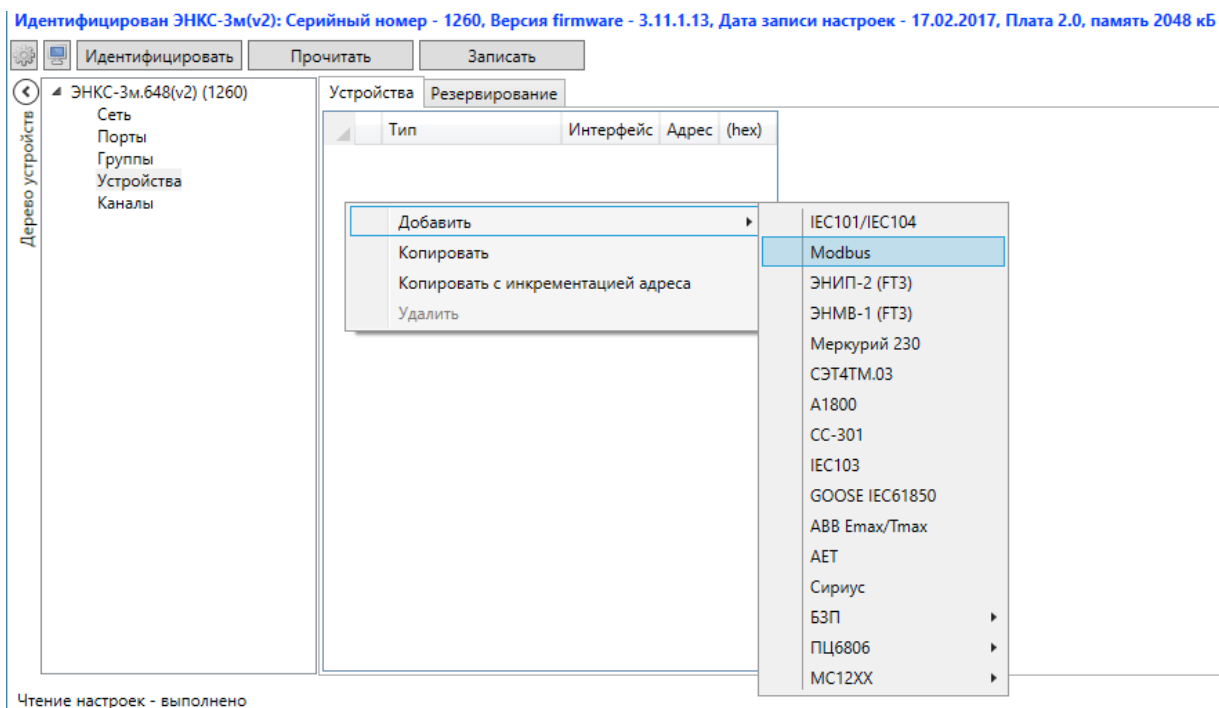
Идентифицирован ЭНКС-3м(v2): Серийный номер - 1260, Версия firmware - 3.11.1.13, Дата записи настроек - 17.02.2017, Плата 2.0, память 2048 кБ

Идентифицировать Прочитать Записать

Дерево устройств

ЭНКС-3м.648(v2) (1260)
Сеть
Порты
Группы
Устройства
Каналы

Устройства Резервирование

| Тип | Интерфейс | Адрес | (hex) |
|---|---|---|---|

Добавить
Копировать
Копировать с инкрементацией адреса
Удалить

IEC101/IEC104
Modbus
ЭНИП-2 (FT3)
ЭНМВ-1 (FT3)
Меркурий 230
СЭТ4ТМ.03
A1800
CC-301
IEC103
GOOSE IEC61850
ABB Emax/Tmax
AET
Сириус
БЗП
ПЦ6806
MC12XX

Чтение настроек - выполнено